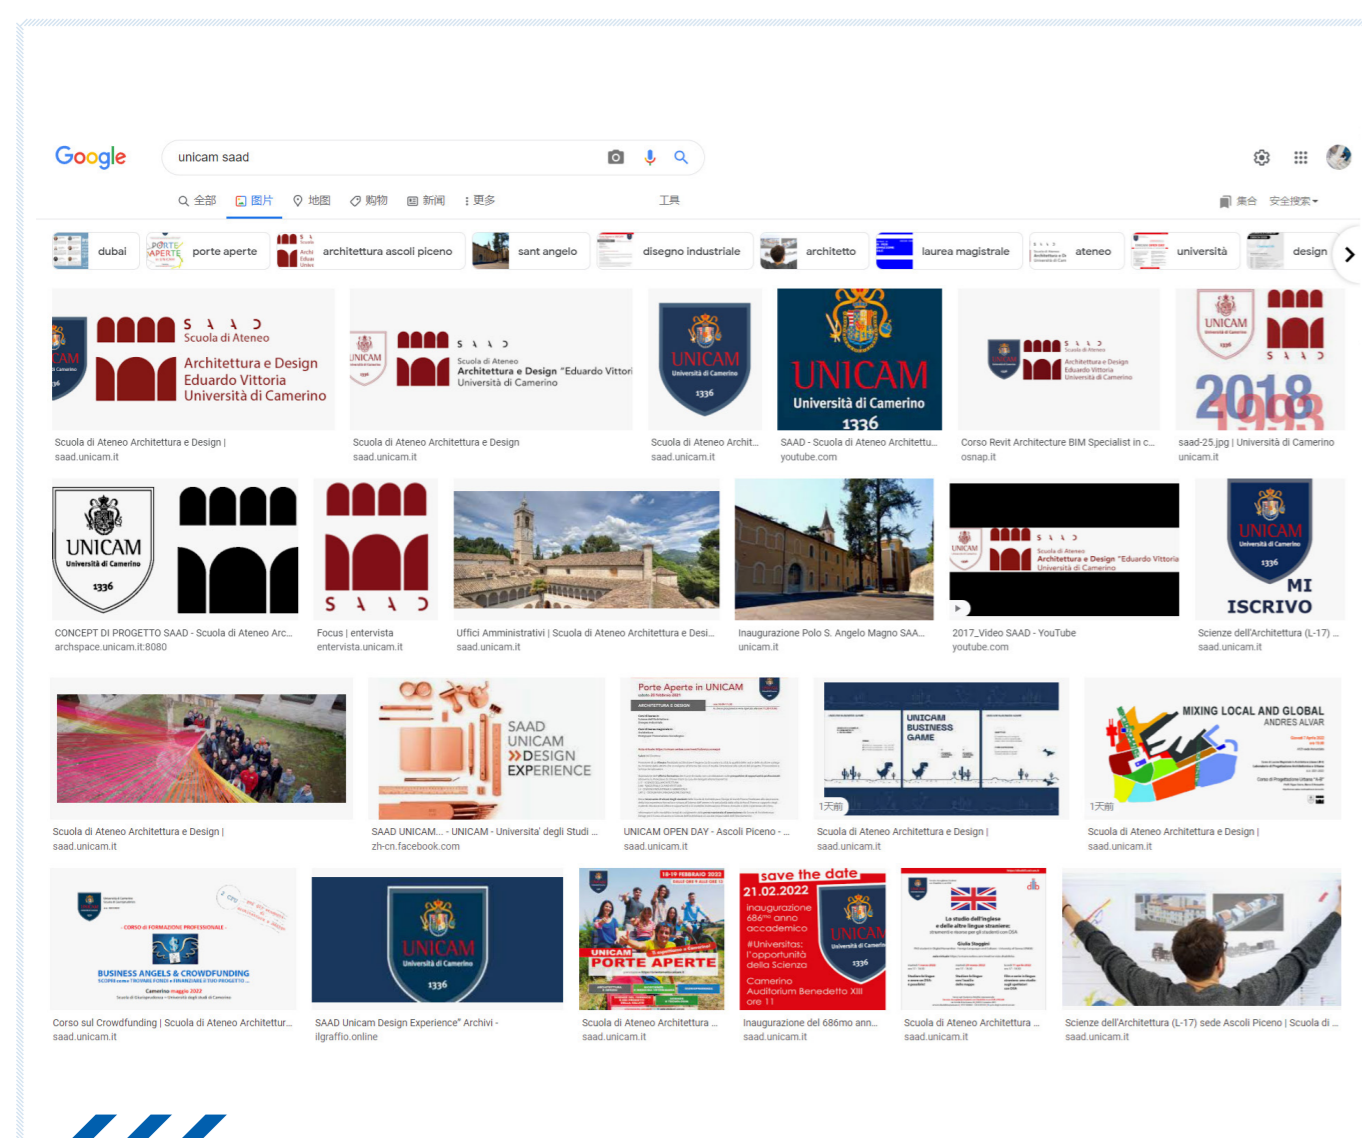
Google

unicam saad

全部 图片 地图 购物 新闻 更多 工具 集合 安全搜索

dubai porte aperte architettura ascoli piceno sant angelo disegno industriale architetto laurea magistrale ateneo università design

SAAD Scuola di Ateneo Architettura e Design Eduardo Vittoria Università di Camerino
Scuola di Ateneo Architettura e Design | saad.unicam.it

Scuola di Ateneo Architettura e Design "Eduardo Vittoria" Università di Camerino
Scuola di Ateneo Architettura e Design saad.unicam.it

UNICAM Università di Camerino 1336
Scuola di Ateneo Archit... saad.unicam.it

UNICAM Università di Camerino 1336
SAAD - Scuola di Ateneo Architettu... youtube.com

Corso Revit Architecture BIM Specialist in c... osnap.it

UNICAM 1336 SAAD 2018
saad-25.jpg | Università di Camerino unicam.it

UNICAM Università di Camerino 1336
CONCEPT DI PROGETTO SAAD - Scuola di Ateneo Arc... archspace.unicam.it:8080

SAAD
Focus | entervista entervista.unicam.it

Uffici Amministrativi | Scuola di Ateneo Architettura e Desi... saad.unicam.it

Inaugurazione Polo S. Angelo Magno SAA... unicam.it

2017_Video SAAD - YouTube youtube.com

UNICAM Università di Camerino 1336 MI ISCRIVO
Scienze dell'Architettura (L-17) ... saad.unicam.it

Scuola di Ateneo Architettura e Design | saad.unicam.it

SAAD UNICAM DESIGN EXPERIENCE
SAAD UNICAM... - UNICAM - Universita' degli Studi ... zh-cn.facebook.com

Porte Aperte in UNICAM
UNICAM OPEN DAY - Ascoli Piceno - ... saad.unicam.it

UNICAM BUSINESS GAME
1天前
Scuola di Ateneo Architettura e Design | saad.unicam.it

MIXING LOCAL AND GLOBAL ANDRES ALVAR
1天前
Scuola di Ateneo Architettura e Design | saad.unicam.it

BUSINESS ANGELS & CROWDFUNDING
Corso sul Crowdfunding | Scuola di Ateneo Architettur... saad.unicam.it

UNICAM Università di Camerino 1336
SAAD Unicam Design Experience" Archivi - ilgraffio.online

UNICAM PORTE APERTE
Scuola di Ateneo Architettura ... saad.unicam.it

save the date 21.02.2022 inaugurazione 686mo anno accademico #Universitas: l'opportunità della Scienza Camerino Auditorium Benedetto XIII ore 11
Inaugurazione del 686mo ann... saad.unicam.it

Scuola di Ateneo Architettura ... saad.unicam.it

Scienze dell'Architettura (L-17) sede Ascoli Piceno | Scuola di ... saad.unicam.it